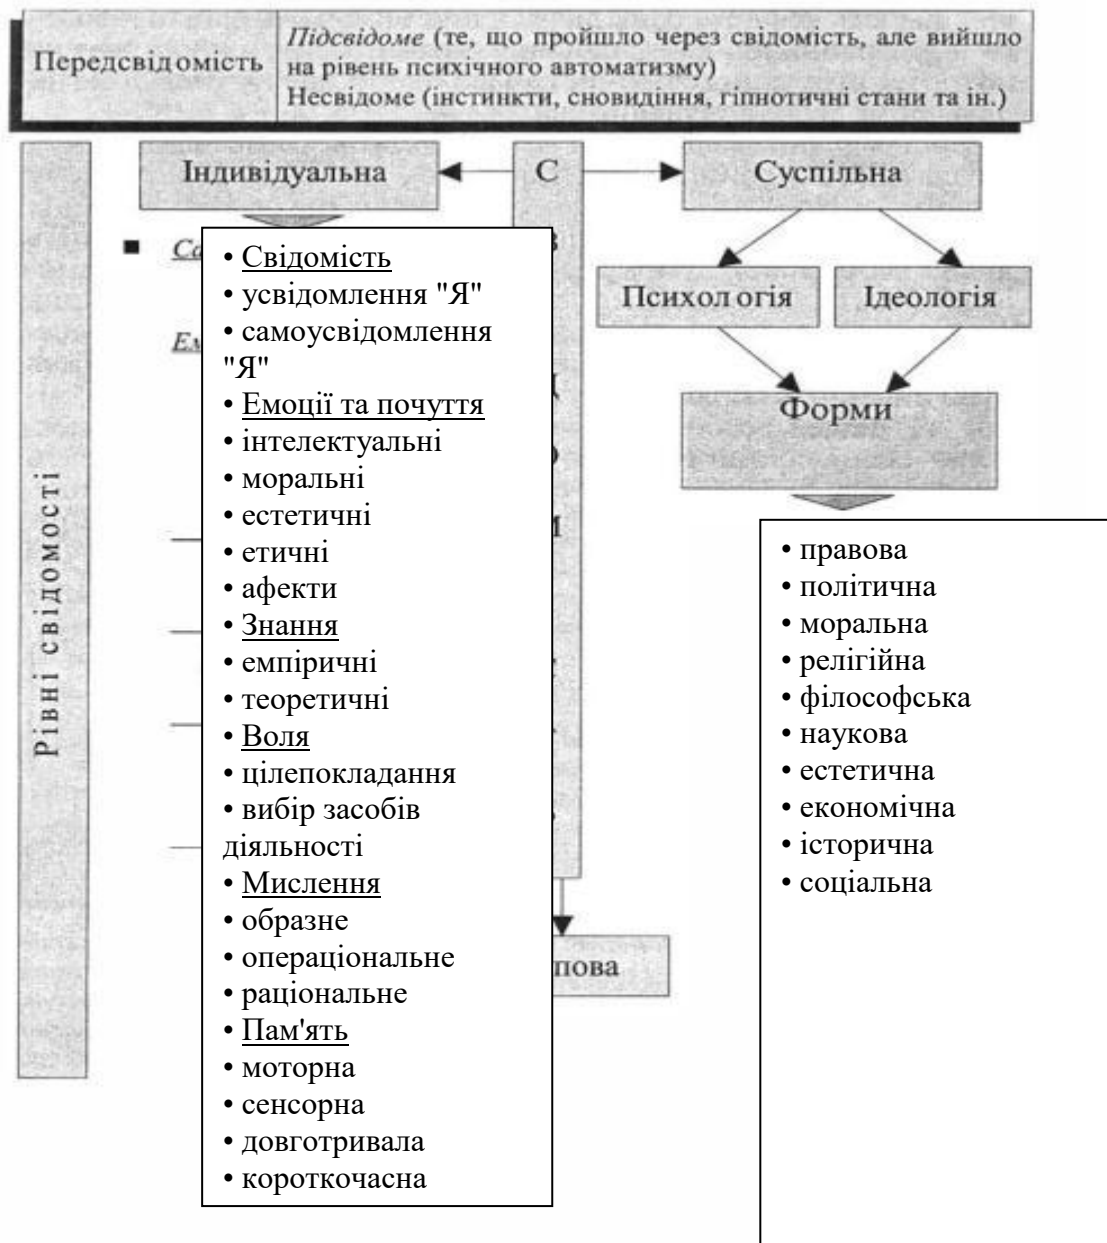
Передсвідомість | Підсвідоме (те, що пройшло через свідомість, але вийшло на рівень психічного автоматизму)
Несвідоме (інстинкти, сновидіння, гіпнотичні стани та ін.)

Рівні свідомості

Індивідуальна

С

Суспільна

Психологія

Ідеологія

Форми

■ Са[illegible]

Ем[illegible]

• Свідомість
• усвідомлення "Я"
• самоусвідомлення "Я"
• Емоції та почуття
• інтелектуальні
• моральні
• естетичні
• етичні
• афекти
• Знання
• емпіричні
• теоретичні
• Воля
• цілепокладання
• вибір засобів діяльності
• Мислення
• образне
• операціональне
• раціональне
• Пам'ять
• моторна
• сенсорна
• довготривала
• короткочасна

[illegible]пова

• правова
• політична
• моральна
• релігійна
• філософська
• наукова
• естетична
• економічна
• історична
• соціальна